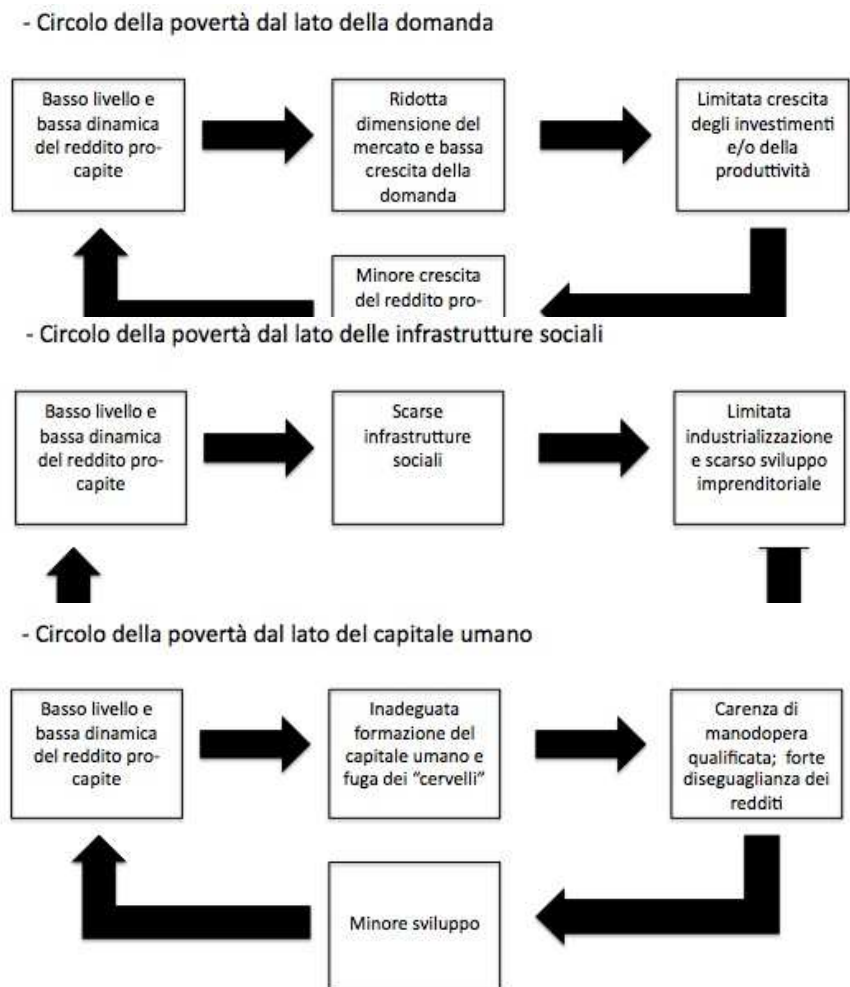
- Circolo della povertà dal lato della domanda

Basso livello e bassa dinamica del reddito pro-capite

Ridotta dimensione del mercato e bassa crescita della domanda

Limitata crescita degli investimenti e/o della produttività

Minore crescita del reddito pro-

- Circolo della povertà dal lato delle infrastrutture sociali

Basso livello e bassa dinamica del reddito pro-capite

Scarse infrastrutture sociali

Limitata industrializzazione e scarso sviluppo imprenditoriale

- Circolo della povertà dal lato del capitale umano

Basso livello e bassa dinamica del reddito pro-capite

Inadeguata formazione del capitale umano e fuga dei "cervelli"

Carenza di manodopera qualificata; forte diseguaglianza dei redditi

Minore sviluppo